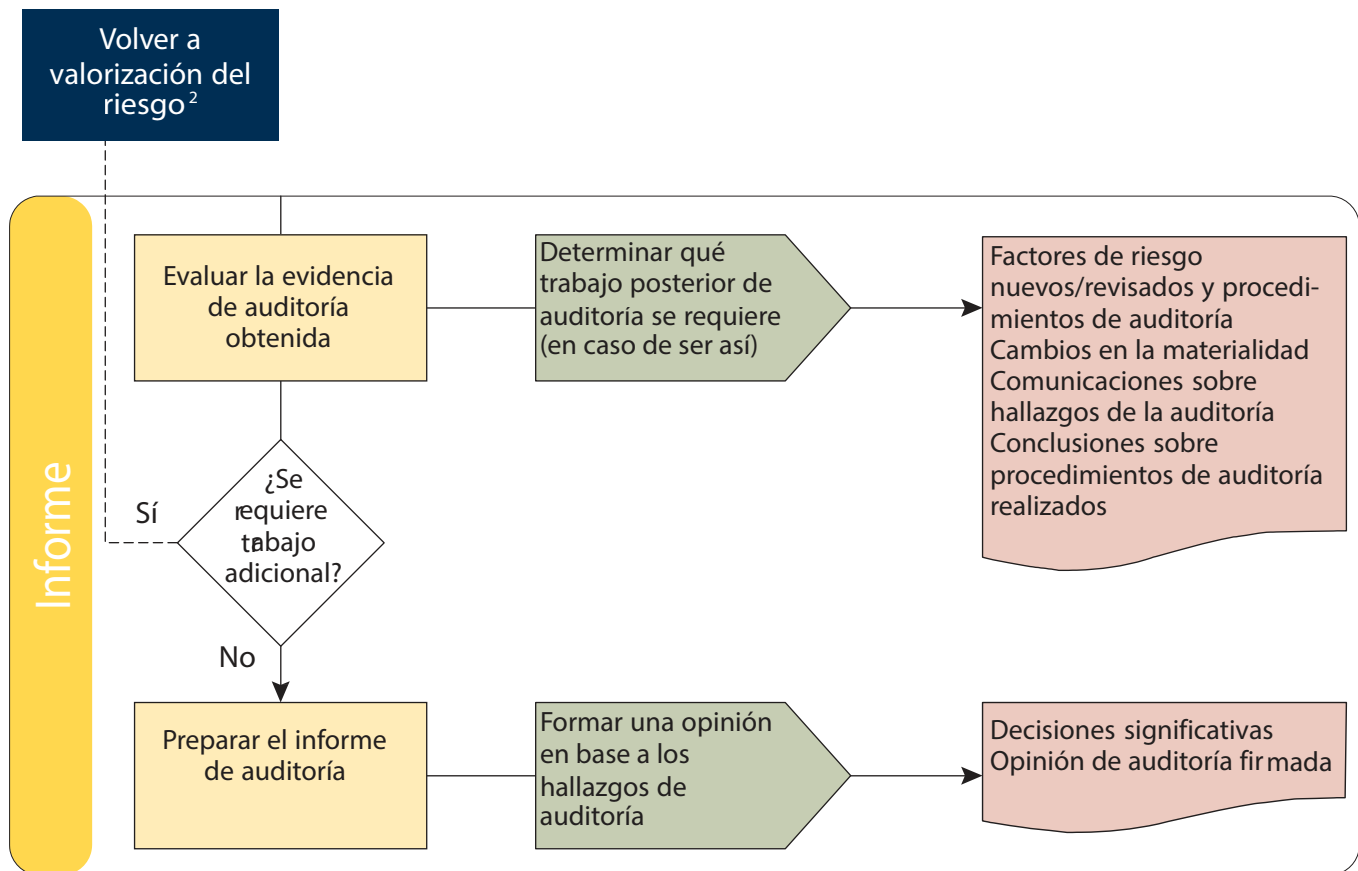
Volver a valorización del riesgo $^2$

Informe

Evaluar la evidencia de auditoría obtenida

Determinar qué trabajo posterior de auditoría se requiere (en caso de ser así)

Factores de riesgo nuevos/revisados y procedimientos de auditoría
Cambios en la materialidad
Comunicaciones sobre hallazgos de la auditoría
Conclusiones sobre procedimientos de auditoría realizados

Sí

¿Se requiere trabajo adicional?

No

Preparar el informe de auditoría

Formar una opinión en base a los hallazgos de auditoría

Decisiones significativas
Opinión de auditoría firmada